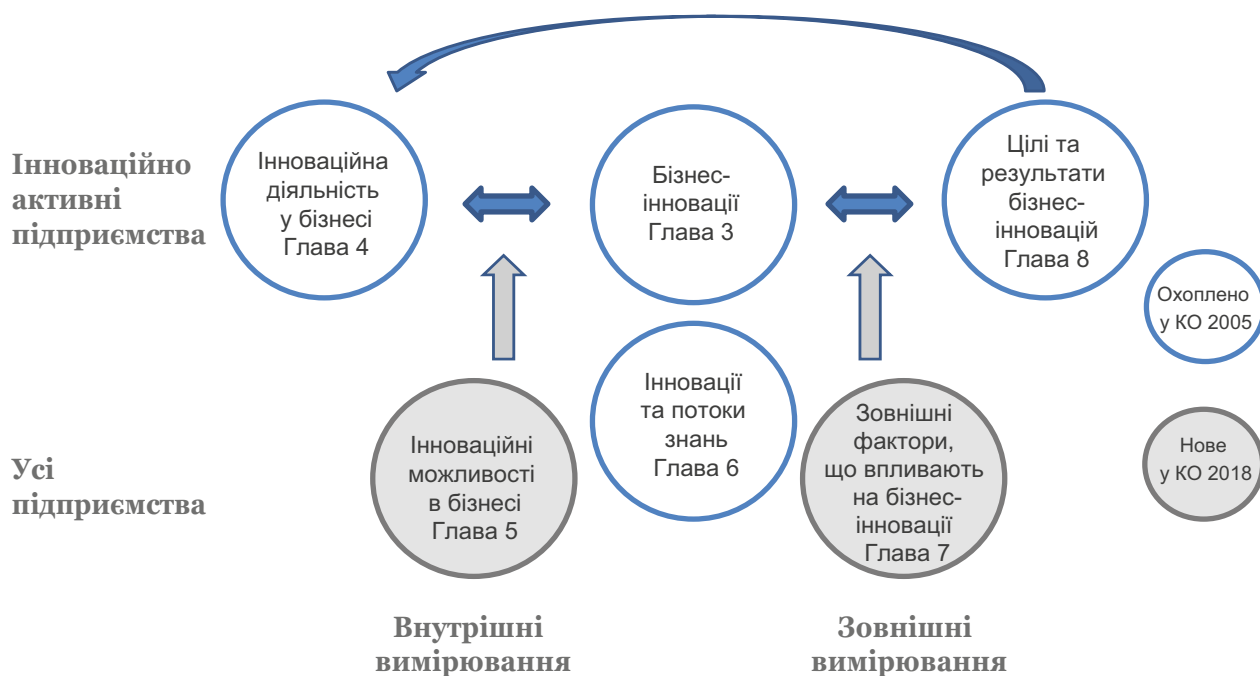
Інноваційно активні підприємства

Інноваційна діяльність у бізнесі Глава 4

Бізнес-інновації Глава 3

Цілі та результати бізнес-інновацій Глава 8

Охоплено у КО 2005

Інновації та потоки знань Глава 6

Усі підприємства

Інноваційні можливості в бізнесі Глава 5

Зовнішні фактори, що впливають на бізнес-інновації Глава 7

Нове у КО 2018

Внутрішні вимірювання

Зовнішні вимірювання